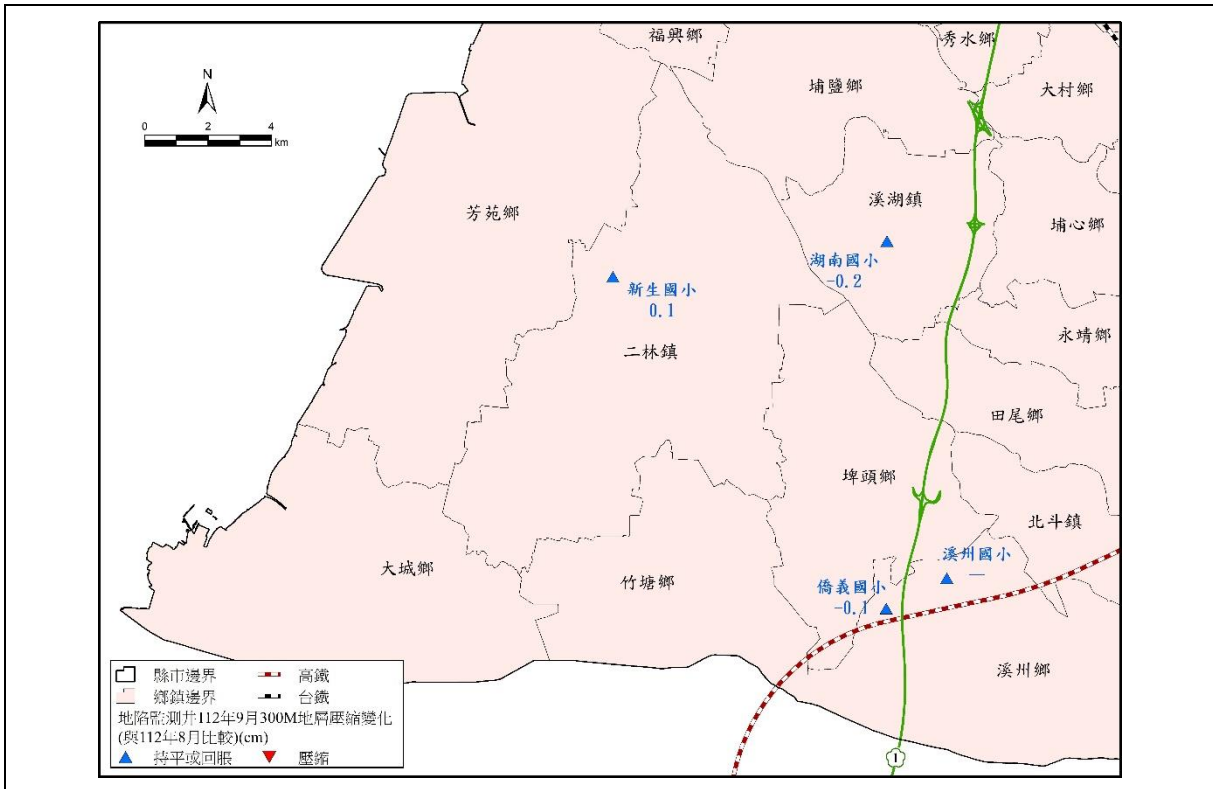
N

0 2 4 km

福興鄉

秀水鄉

埔鹽鄉

大村鄉

溪湖鎮

埔心鄉

芳苑鄉

湖南國小
-0.2

新生國小
0.1

永靖鄉

二林鎮

田尾鄉

埤頭鄉

北斗鎮

溪州國小
—

大城鄉

竹塘鄉

僑義國小
-0.1

溪州鄉

1

| | | | |
|---|---|---|---|
| | 縣市邊界 | | 高鐵 |
| | 鄉鎮邊界 | | 台鐵 |

地陷監測井112年9月300M地層壓縮變化
(與112年8月比較)(cm)
▲ 持平或回脹 ▼ 壓縮